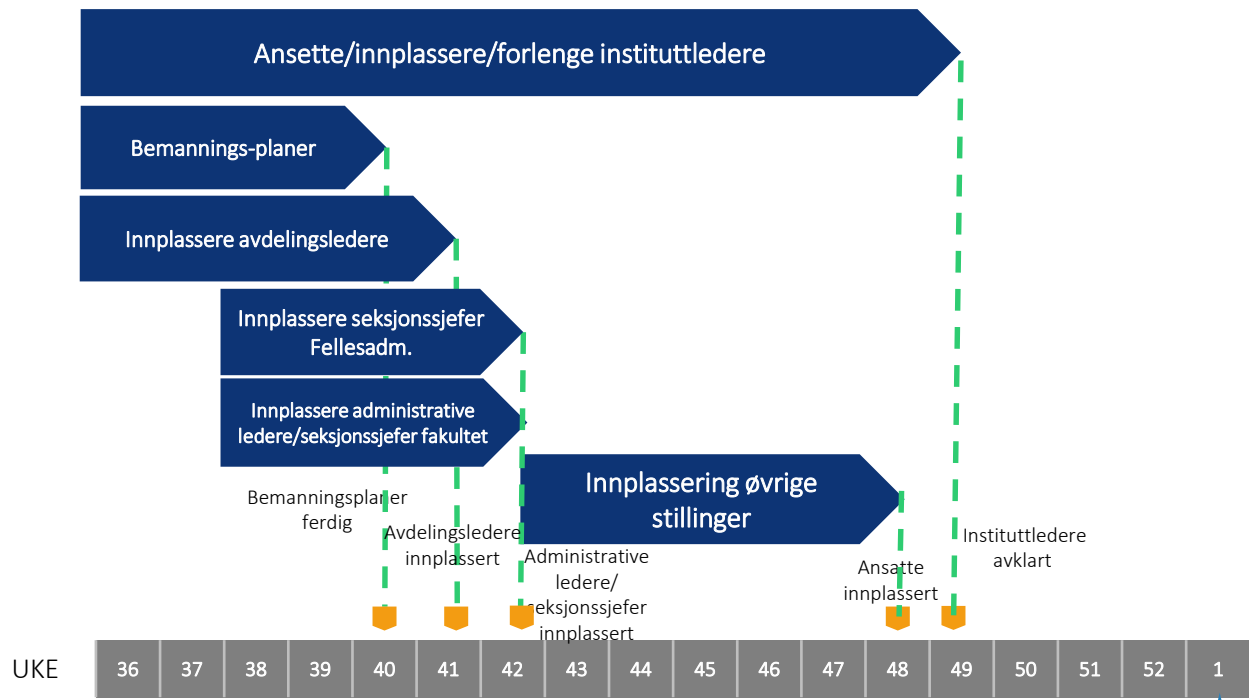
Ansette/innplassere/forlenge instituttledere

Bemannings-planer

Innplassere avdelingsledere

Innplassere seksjonssjefer Fellesadm.

Innplassere administrative ledere/seksjonssjefer fakultet

Innplassering øvrige stillinger

Bemanningsplaner ferdig

Avdelingsledere innplassert

Administrative ledere/ seksjonssjefer innplassert

Ansatte innplassert

Instituttledere avklart

| UKE | 36 | 37 | 38 | 39 | 40 | 41 | 42 | 43 | 44 | 45 | 46 | 47 | 48 | 49 | 50 | 51 | 52 | 1 |
|---|---|---|---|---|---|---|---|---|---|---|---|---|---|---|---|---|---|---|